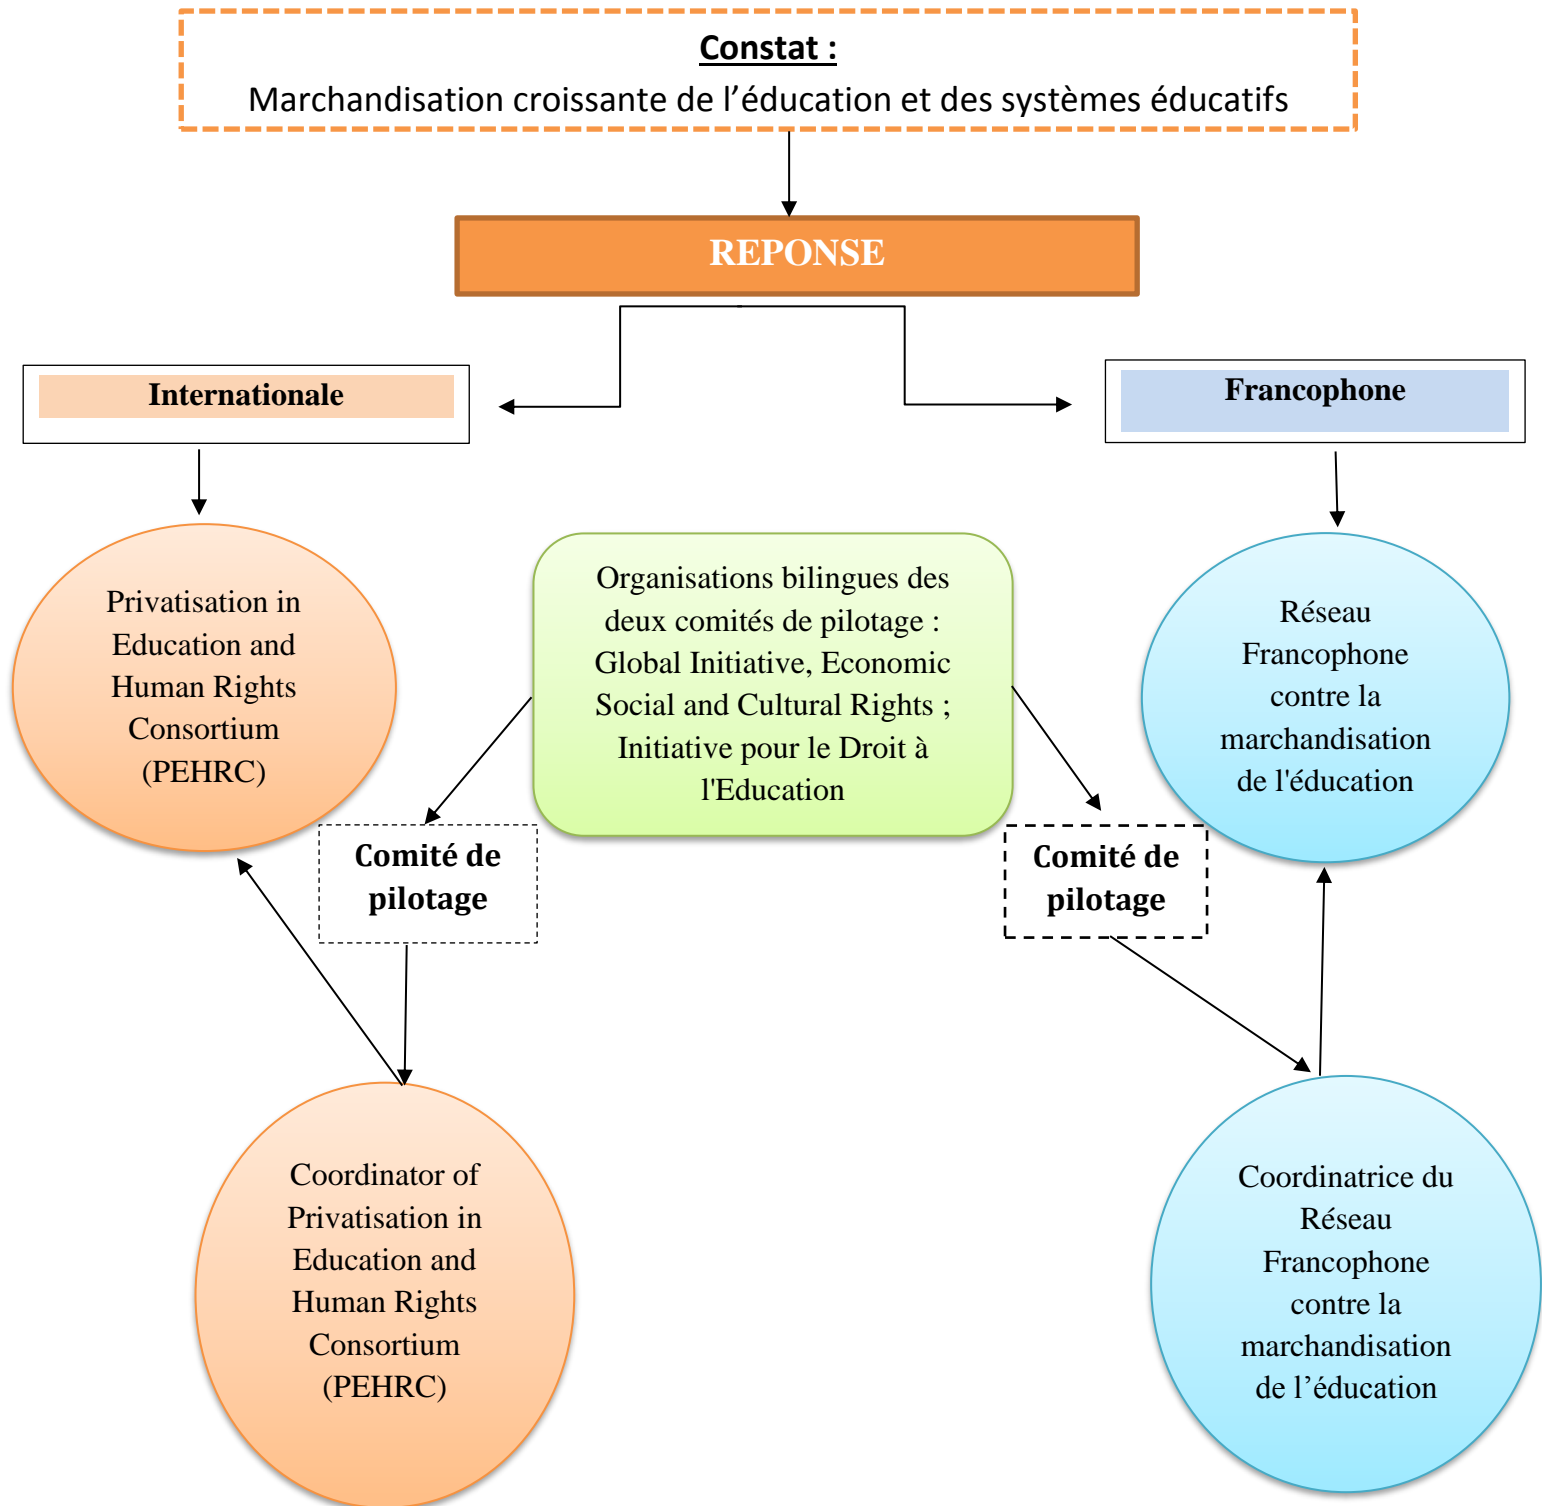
Constat :
Marchandisation croissante de l’éducation et des systèmes éducatifs

REPONSE

Internationale

Francophone

Privatisation in Education and Human Rights Consortium (PEHRC)

Organisations bilingues des deux comités de pilotage : Global Initiative, Economic Social and Cultural Rights ; Initiative pour le Droit à l'Education

Réseau Francophone contre la marchandisation de l'éducation

Comité de pilotage

Comité de pilotage

Coordinator of Privatisation in Education and Human Rights Consortium (PEHRC)

Coordinatrice du Réseau Francophone contre la marchandisation de l’éducation